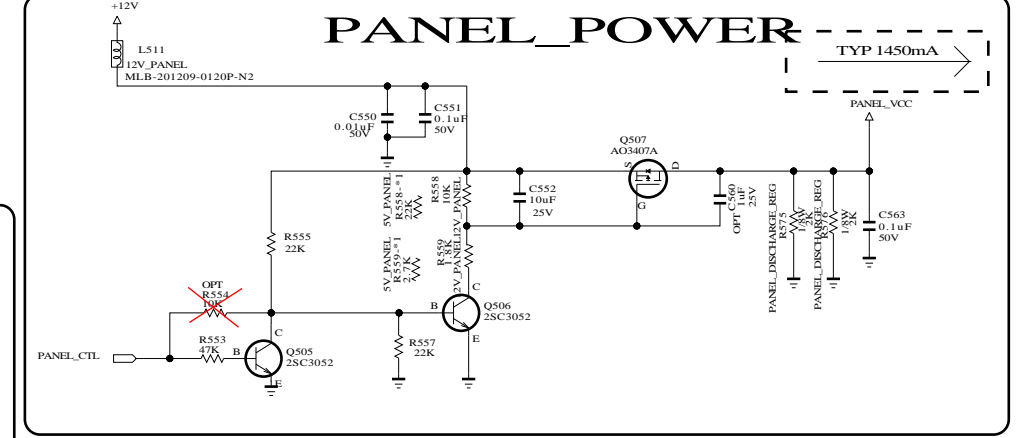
+12V

PANEL_POWER

L511
12V_PANEL
MLB-201209-0120P-N2

TYP 1450mA

PANEL_VCC

C550
0.01uF
50V

C551
0.1uF
50V

Q507
AO3407A

S
D
G

R555
22K

5V_PANEL
R558-*1
22K

R558
10K
12V_PANEL

C552
10uF
25V

OPT
C560
1uF
25V

PANEL_DISCHARGE_REG
R575
1/8W
3K

PANEL_DISCHARGE_REG
R57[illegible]
1/8W
3K

C563
0.1uF
50V

5V_PANEL
R559-*1
2.7K

R559
1.8K
12V_PANEL

OPT
R554
10K

C
B
Q506
2SC3052
E

PANEL_CTL

R553
47K

B
C
Q505
2SC3052
E

R557
22K